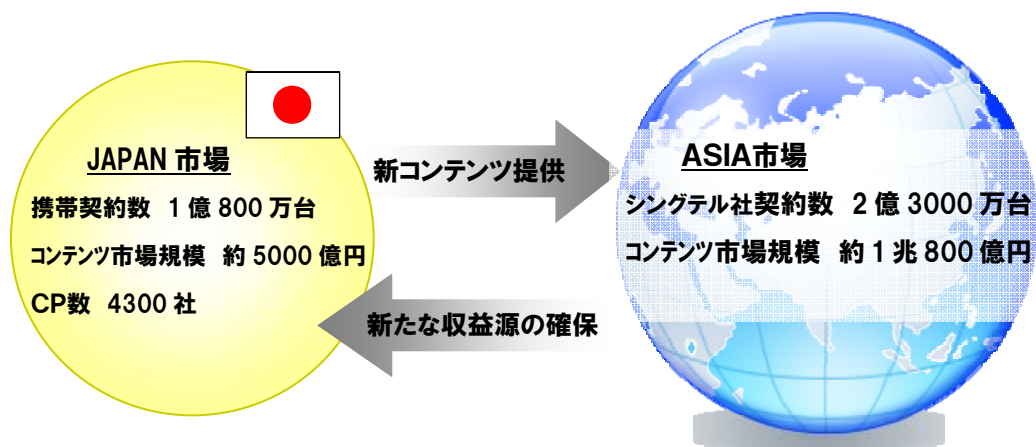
JAPAN 市場

携帯契約数　1 億 800 万台

コンテンツ市場規模　約 5000 億円

CP数　4300 社

新コンテンツ提供

新たな収益源の確保

ASIA市場

シングテル社契約数　2 億 3000 万台

コンテンツ市場規模　約 1 兆 800 億円